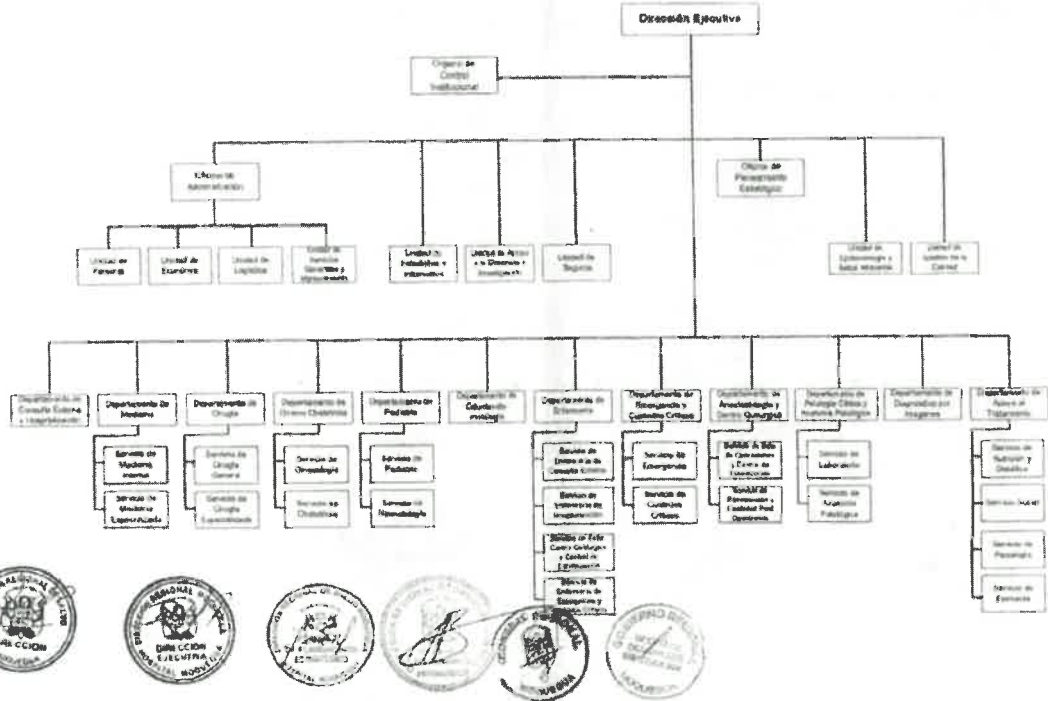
Dirección Ejecutiva

Órgano de Control Institucional

Oficina de Administración

Oficina de Planeamiento Estratégico

Unidad de Personal

Unidad de Economía

Unidad de Logística

Unidad de Servicios Generales y Mantenimiento

Unidad de Estadística e Informática

Unidad de Apoyo a la Docencia e Investigación

Unidad de Seguros

Unidad de Epidemiología y Salud Ambiental

Unidad de Gestión de la Calidad

Departamento de Consulta Externa y Hospitalización

Departamento de Medicina

Departamento de Cirugía

Departamento de Gineco Obstetricia

Departamento de Pediatría

Departamento de Odontoestomatología

Departamento de Enfermería

Departamento de Emergencia y Cuidados Críticos

Departamento de Anestesiología y Centro Quirúrgico

Departamento de Patología Clínica y Anatomía Patológica

Departamento de Diagnóstico por Imágenes

Departamento de Apoyo al Tratamiento

Servicio de Medicina Interna

Servicio de Medicina Especializada

Servicio de Cirugía General

Servicio de Cirugía Especializada

Servicio de Ginecología

Servicio de Obstetricia

Servicio de Pediatría

Servicio de Neonatología

Servicio de Enfermería de Consulta Externa

Servicio de Enfermería de Hospitalización

Servicio de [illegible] Centro Quirúrgico y Central de Esterilización

Servicio de Enfermería de Emergencia y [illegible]

Servicio de Emergencia

Servicio de Cuidados Críticos

Servicio de Sala de Operaciones y Central de Esterilización

Servicio de Recuperación y Cuidados Post Operatorios

Servicio de Laboratorio

Servicio de Anatomía Patológica

Servicio de Nutrición y Dietética

Servicio Social

Servicio de Psicología

Servicio de Farmacia

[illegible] DIRECCION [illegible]

DIRECCION REGIONAL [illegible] DIRECCION EJECUTIVA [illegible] MOQUEGUA

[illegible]

GOBIERNO REGIONAL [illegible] MOQUEGUA

GOBIERNO REGIONAL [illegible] MOQUEGUA